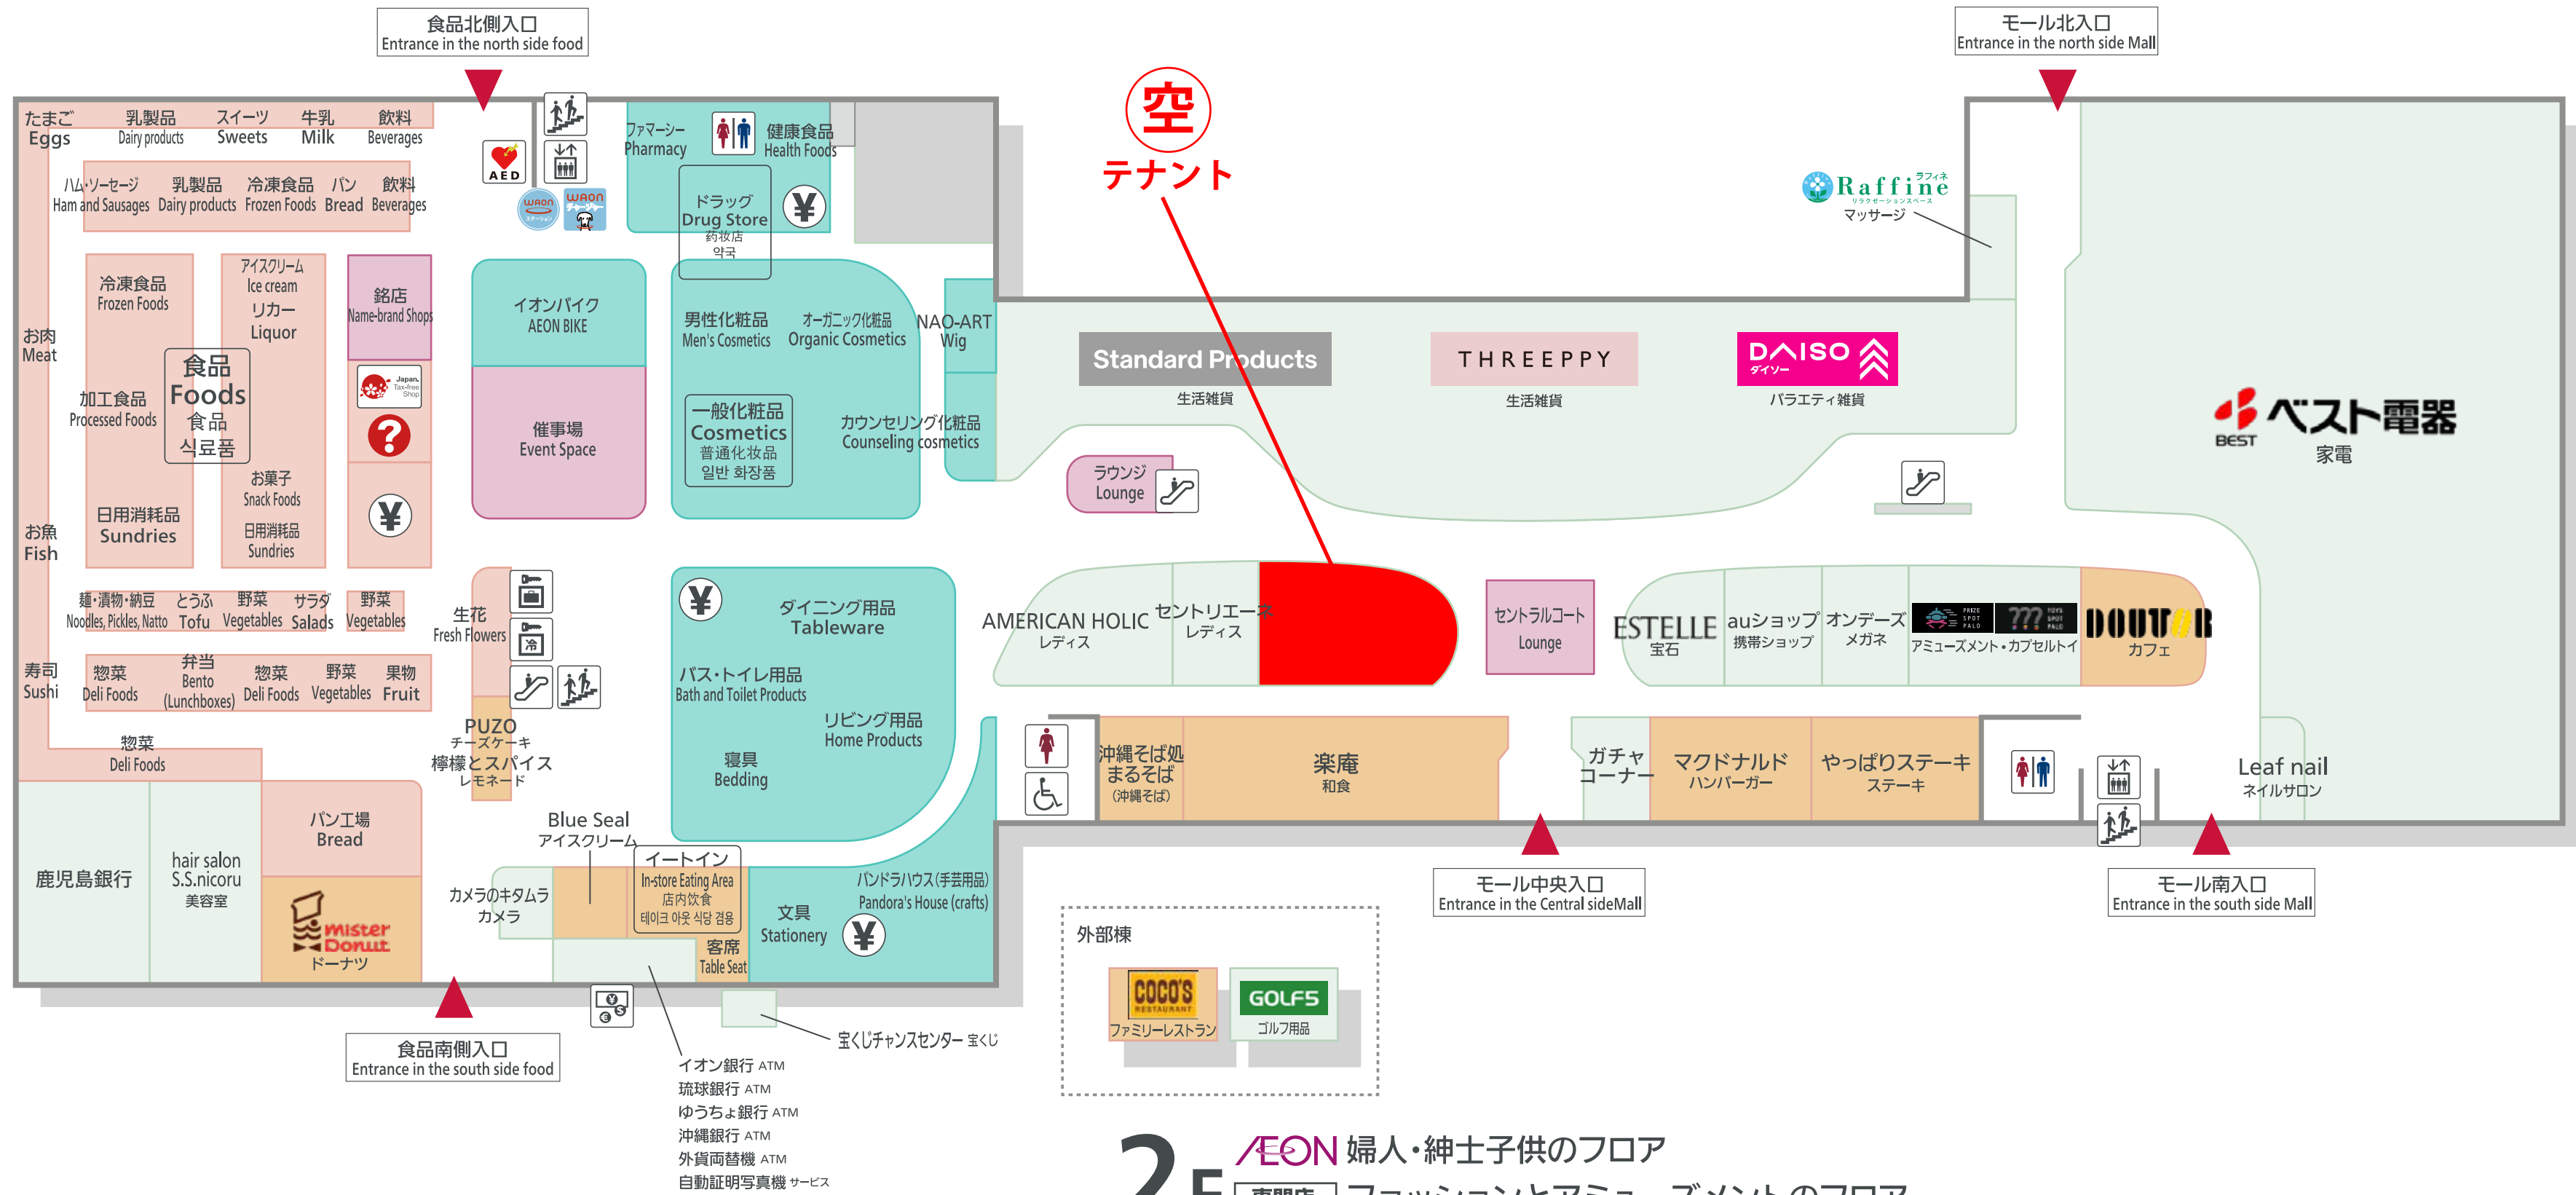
食品北側入口
Entrance in the north side food

モール北入口
Entrance in the north side Mall

空
テナント

たまご Eggs
乳製品 Dairy products
スイーツ Sweets
牛乳 Milk
飲料 Beverages

ハム・ソーセージ Ham and Sausages
乳製品 Dairy products
冷凍食品 Frozen Foods
パン Bread
飲料 Beverages

AED
WAON
WAON

ファマーシー Pharmacy
健康食品 Health Foods
ドラッグ Drug Store 药妆店 약국

Raffine ラフィネ
マッサージ

お肉 Meat
冷凍食品 Frozen Foods
アイスクリーム Ice cream
リカー Liquor
銘店 Name-brand Shops
Japan. Tax-free Shop
食品 Foods 食品 식료품
加工食品 Processed Foods
お菓子 Snack Foods
日用消耗品 Sundries
日用消耗品 Sundries
お魚 Fish

イオンバイク AEON BIKE
催事場 Event Space

男性化粧品 Men's Cosmetics
オーガニック化粧品 Organic Cosmetics
NAO-ART Wig
一般化粧品 Cosmetics 普通化妆品 일반 화장품
カウンセリング化粧品 Counseling cosmetics

Standard Products
生活雑貨
THREEPPY
生活雑貨
DAISO ダイソー
バラエティ雑貨

BEST ベスト電器
家電

ラウンジ Lounge

麺・漬物・納豆 Noodles, Pickles, Natto
とうふ Tofu
野菜 Vegetables
サラダ Salads
野菜 Vegetables
生花 Fresh Flowers
寿司 Sushi
惣菜 Deli Foods
弁当 Bento (Lunchboxes)
惣菜 Deli Foods
野菜 Vegetables
果物 Fruit

ダイニング用品 Tableware
バス・トイレ用品 Bath and Toilet Products
リビング用品 Home Products
寝具 Bedding

AMERICAN HOLIC レディス
セントリエーネ レディス
セントラルコート Lounge
ESTELLE 宝石
auショップ 携帯ショップ
オンデーズ メガネ
アミューズメント・カプセルトイ
DOUTOR カフェ

惣菜 Deli Foods
PUZO チーズケーキ
檸檬とスパイス レモネード

沖縄そば処 まるそば (沖縄そば)
楽庵 和食
ガチャ コーナー
マクドナルド ハンバーガー
やっぱりステーキ ステーキ
Leaf nail ネイルサロン

鹿児島銀行
hair salon S.S.nicoru 美容室
パン工場 Bread
mister Donut ドーナツ
Blue Seal アイスクリーム
イートイン In-store Eating Area 店内饮食 테이크 아웃 식당 검용
カメラのキタムラ カメラ
客席 Table Seat
文具 Stationery
パンドラハウス(手芸用品) Pandora's House (crafts)

モール中央入口
Entrance in the Central sideMall
モール南入口
Entrance in the south side Mall

外部棟
COCO'S RESTAURANT ファミリーレストラン
GOLF5 ゴルフ用品

食品南側入口
Entrance in the south side food

宝くじチャンスセンター 宝くじ
イオン銀行 ATM
琉球銀行 ATM
ゆうちょ銀行 ATM
沖縄銀行 ATM
外貨両替機 ATM
自動証明写真機 サービス

2F AEON 婦人・紳士子供のフロア
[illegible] ファッションとアミューズメントのフロア